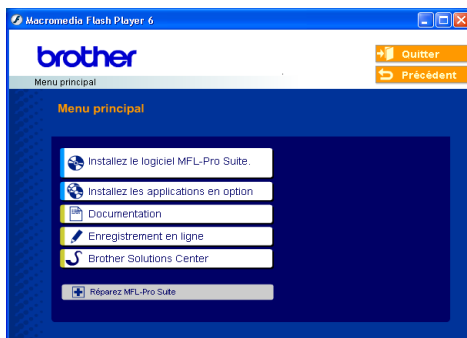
Macromedia Flash Player 6

brother

Menu principal

Quitter

Précédent

Menu principal

Installez le logiciel MFL-Pro Suite.

Installez les applications en option

Documentation

Enregistrement en ligne

Brother Solutions Center

Réparez MFL-Pro Suite